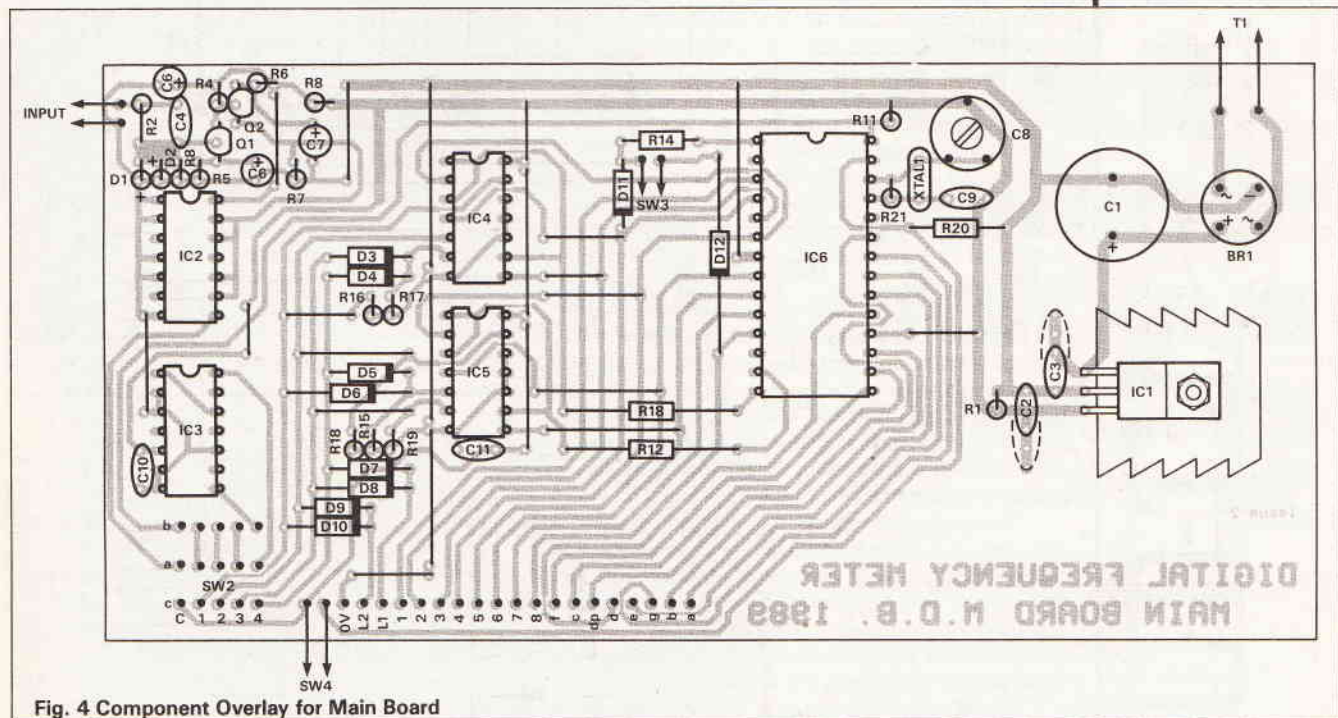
T1

INPUT

C6 R4 R6 R8 R2 C4 Q2 Q1 C7 D1 D2 R8 R5 C6 R7

R14 D11 SW3 R11 C8 XTAL1 C9 R21 R20 C1 BR1

IC2 IC4 IC6 D12

D3 D4 R16 R17

IC5 D5 D6 IC3

R18 R15 R19 D7 D8 C11 R12 R18

C10 D9 D10

IC1 C3 C2 R1

b a SW2 c C 1 2 3 4

0V L2 L1 1 2 3 4 5 6 7 8 f c dp d e g b a

Issue 2

DIGITAL FREQUENCY METER
MAIN BOARD M.D.B. 1989

SW4

Fig. 4 Component Overlay for Main Board